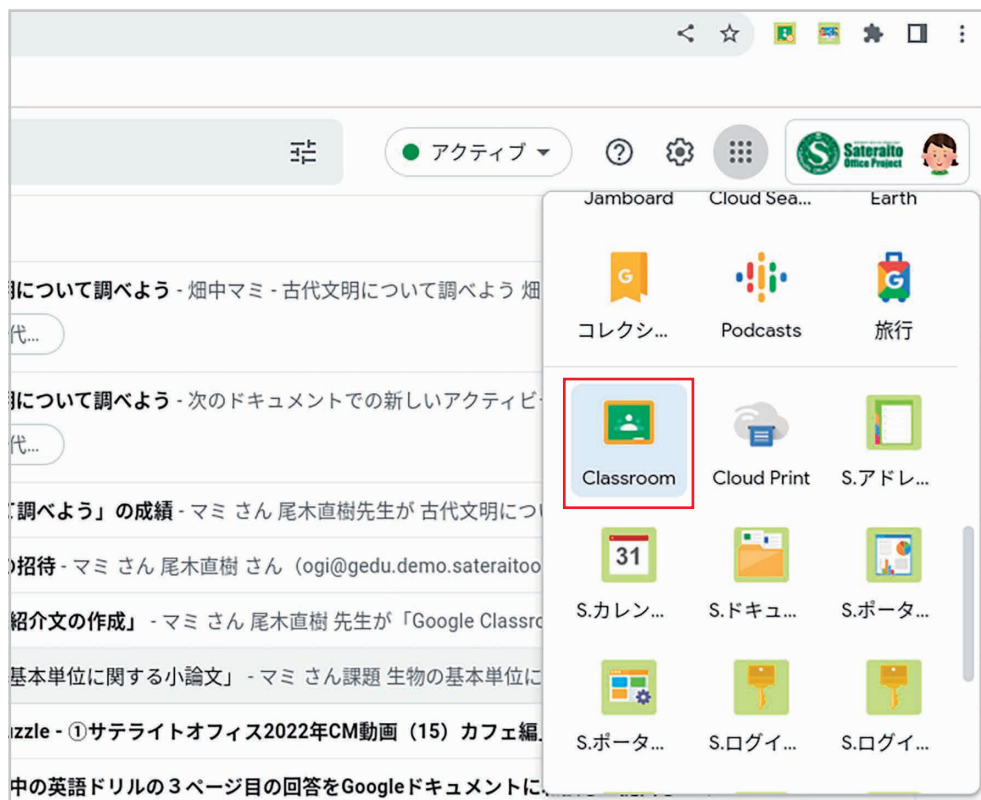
アクティブ

Sateraito Office Project

Jamboard Cloud Sea... Earth

コレクシ... Podcasts 旅行

Classroom Cloud Print S.アドレ...

31

S.カレン... S.ドキュ... S.ポータ...

S.ポータ... S.ログイ... S.ログイ...

明について調べよう - 畑中マミ - 古代文明について調べよう 畑

代...

明について調べよう - 次のドキュメントでの新しいアクティビ

代...

て調べよう」の成績 - マミ さん 尾木直樹先生が 古代文明につい

の招待 - マミ さん 尾木直樹 さん（ogi@gedu.demo.sateraitoo

紹介文の作成」 - マミ さん 尾木直樹 先生が「Google Classro

基本単位に関する小論文」 - マミ さん課題 生物の基本単位に

uzzle - ①サテライトオフィス2022年CM動画（15）カフェ編

中の英語ドリルの３ページ目の回答をGoogleドキュメントに